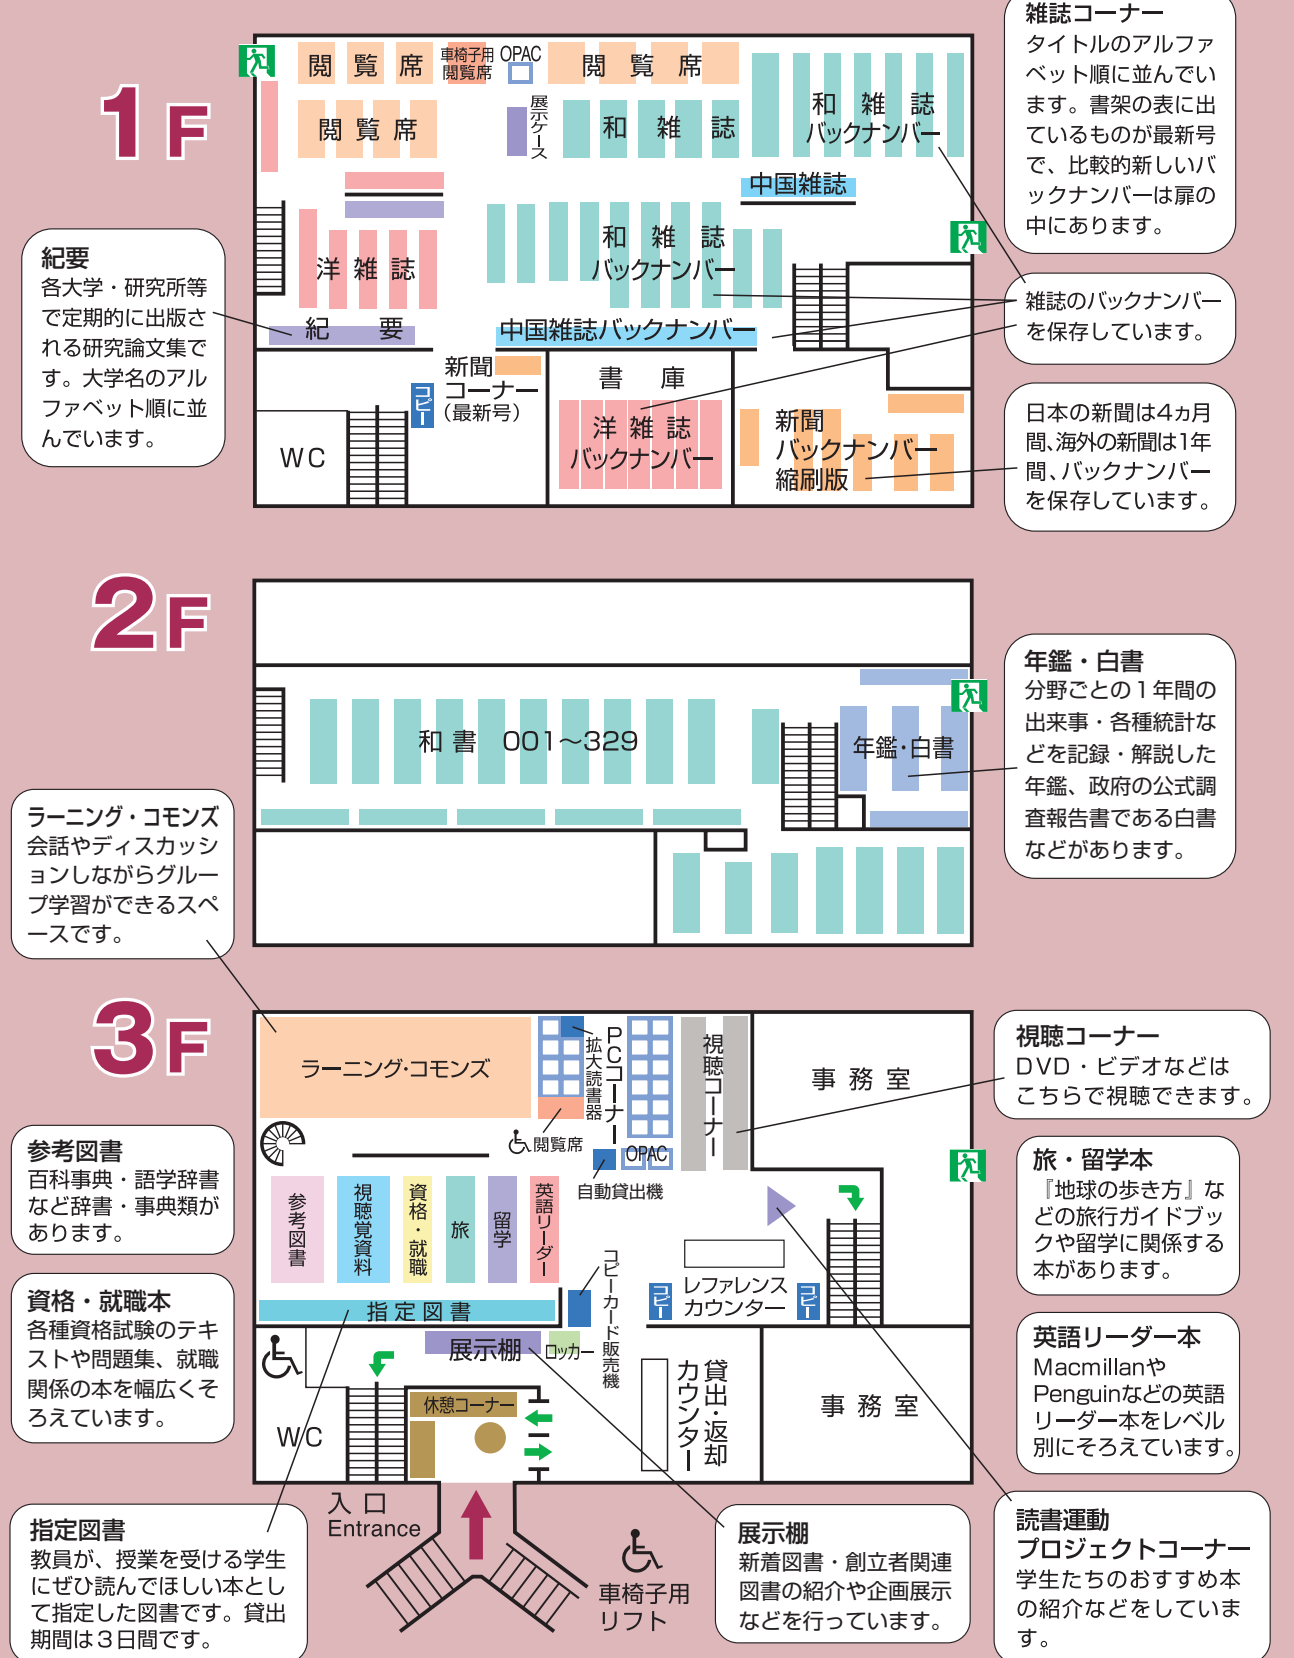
1F

閲覧席　車椅子用閲覧席　OPAC　閲覧席

閲覧席　展示ケース　和雑誌　和雑誌バックナンバー

中国雑誌

洋雑誌　和雑誌バックナンバー

紀要　中国雑誌バックナンバー

新聞コーナー（最新号）　コピー　書庫

WC　洋雑誌バックナンバー　新聞バックナンバー縮刷版

雑誌コーナー
タイトルのアルファベット順に並んでいます。書架の表に出ているものが最新号で、比較的新しいバックナンバーは扉の中にあります。

紀要
各大学・研究所等で定期的に出版される研究論文集です。大学名のアルファベット順に並んでいます。

雑誌のバックナンバーを保存しています。

日本の新聞は4ヵ月間、海外の新聞は1年間、バックナンバーを保存しています。

2F

和書　001～329　年鑑・白書

年鑑・白書
分野ごとの１年間の出来事・各種統計などを記録・解説した年鑑、政府の公式調査報告書である白書などがあります。

ラーニング・コモンズ
会話やディスカッションしながらグループ学習ができるスペースです。

3F

ラーニング・コモンズ　拡大読書器　PCコーナー　視聴コーナー　事務室

閲覧席　OPAC　自動貸出機

参考図書　視聴覚資料　資格・就職　旅　留学　英語リーダー

コピーカード販売機　レファレンスカウンター　コピー　コピー

指定図書　展示棚　ロッカー

休憩コーナー　WC　貸出・返却カウンター　事務室

入口
Entrance

車椅子用リフト

視聴コーナー
DVD・ビデオなどはこちらで視聴できます。

旅・留学本
『地球の歩き方』などの旅行ガイドブックや留学に関係する本があります。

英語リーダー本
Macmillanや Penguinなどの英語リーダー本をレベル別にそろえています。

参考図書
百科事典・語学辞書など辞書・事典類があります。

資格・就職本
各種資格試験のテキストや問題集、就職関係の本を幅広くそろえています。

指定図書
教員が、授業を受ける学生にぜひ読んでほしい本として指定した図書です。貸出期間は３日間です。

展示棚
新着図書・創立者関連図書の紹介や企画展示などを行っています。

読書運動プロジェクトコーナー
学生たちのおすすめ本の紹介などをしています。